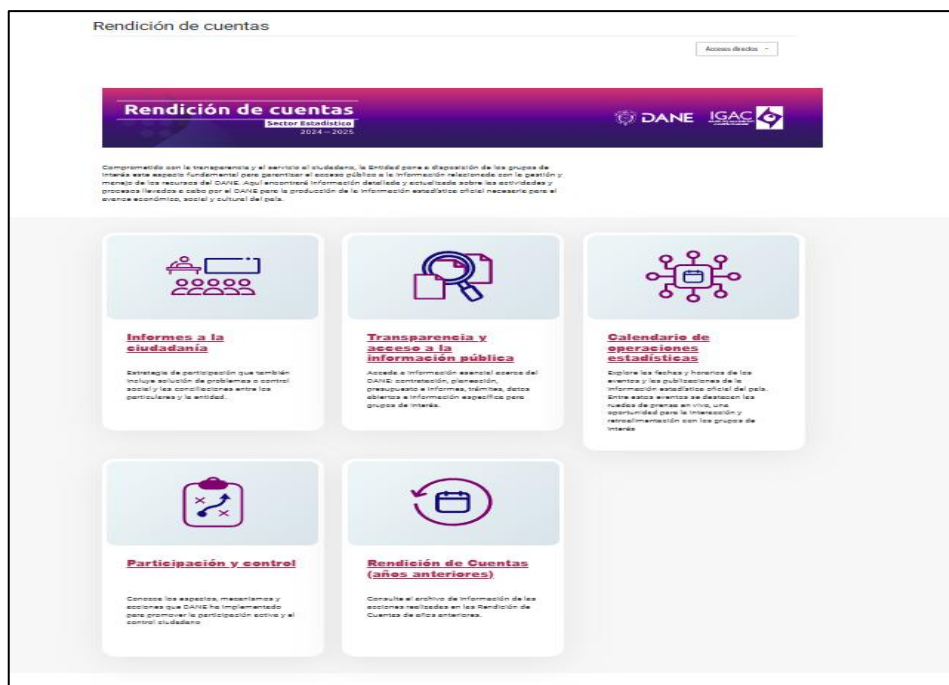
Rendición de cuentas

Accesos directos

Rendición de cuentas
Sector Estadístico
2024 – 2025

DANE IGAC

Comprometido con la transparencia y el servicio al ciudadano, la Entidad pone a disposición de los grupos de interés este espacio fundamental para garantizar el acceso público a la información relacionada con la gestión y manejo de los recursos del DANE. Aquí encontrará información detallada y actualizada sobre las actividades y procesos llevados a cabo por el DANE para la producción de la información estadística oficial necesaria para el avance económico, social y cultural del país.

Informes a la ciudadanía

Estrategia de participación que también incluye solución de problemas o control social y las conciliaciones entre los particulares y la entidad.

Transparencia y acceso a la información pública

Acceda a información esencial acerca del DANE: contratación, planeación, presupuesto e informes, trámites, datos abiertos e información específica para grupos de interés.

Calendario de operaciones estadísticas

Explore las fechas y horarios de los eventos y las publicaciones de la información estadística oficial del país. Entre estos eventos se destacan las ruedas de prensa en vivo, una oportunidad para la interacción y retroalimentación con los grupos de interés

Participación y control

Conozca los espacios, mecanismos y acciones que DANE ha implementado para promover la participación activa y el control ciudadano

Rendición de Cuentas (años anteriores)

Consulte el archivo de información de las acciones realizadas en las Rendición de Cuentas de años anteriores.